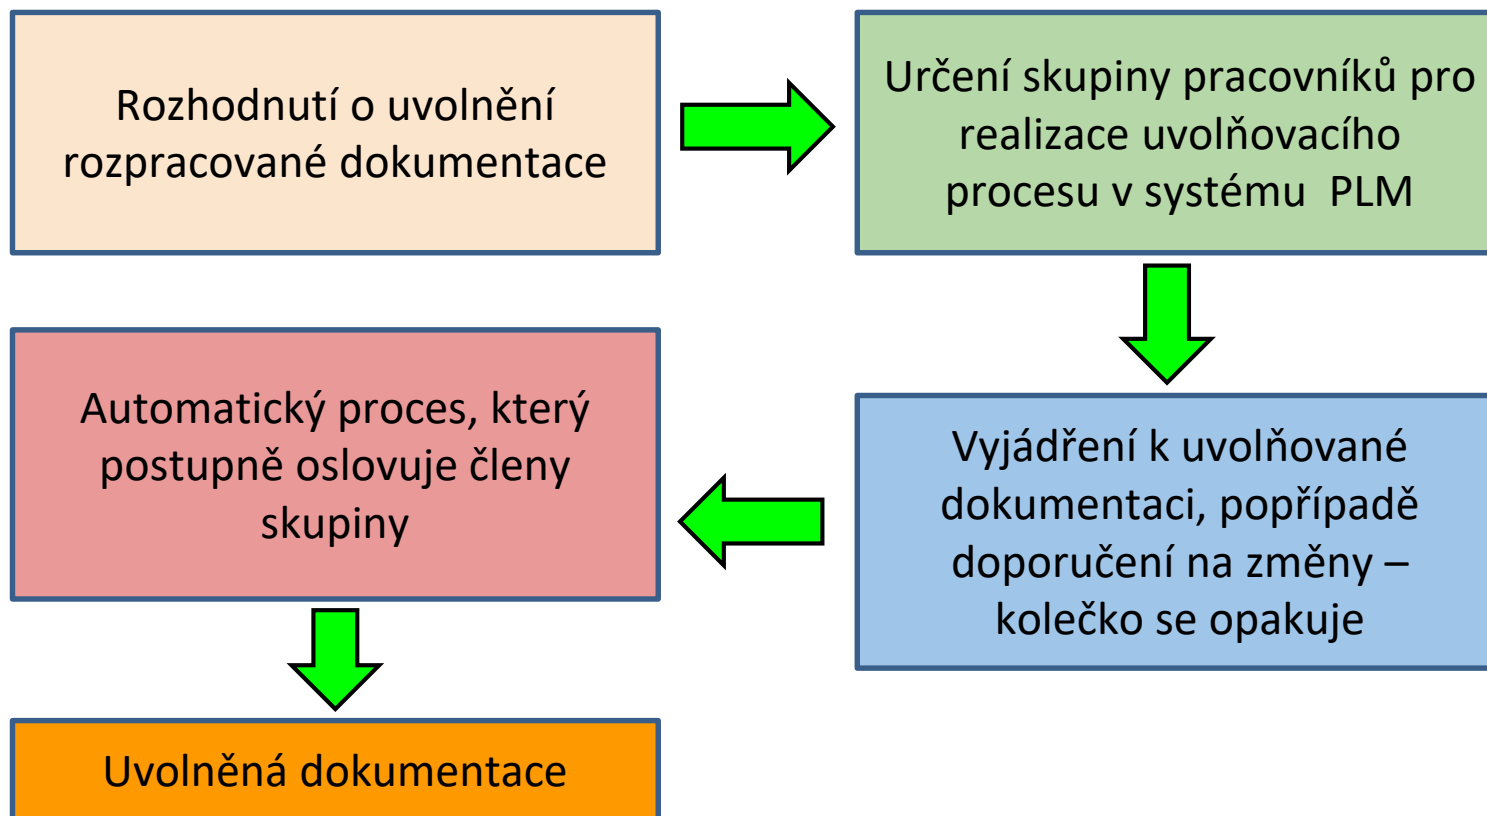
Rozhodnutí o uvolnění rozpracované dokumentace

Určení skupiny pracovníků pro realizace uvolňovacího procesu v systému PLM

Vyjádření k uvolňované dokumentaci, popřípadě doporučení na změny – kolečko se opakuje

Automatický proces, který postupně oslovuje členy skupiny

Uvolněná dokumentace